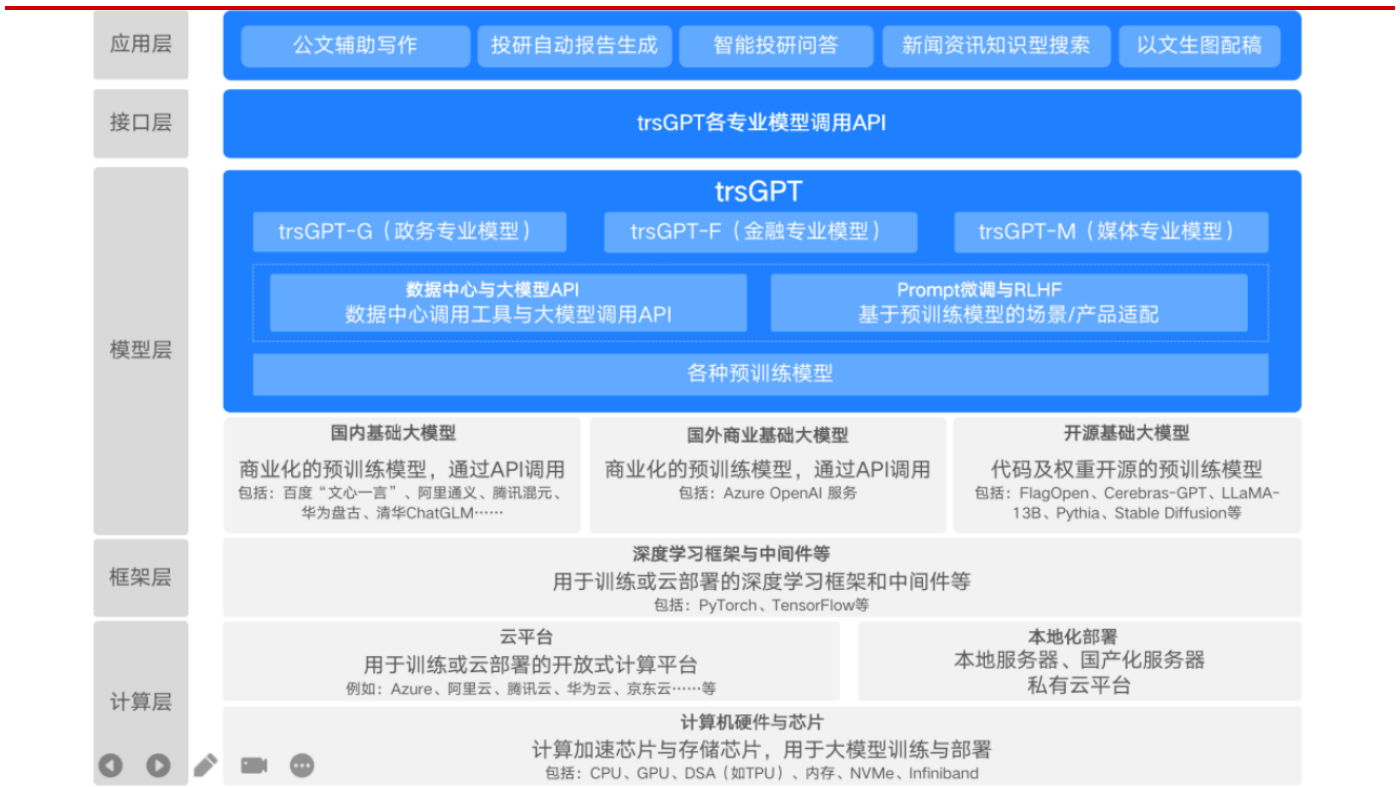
应用层

公文辅助写作
投研自动报告生成
智能投研问答
新闻资讯知识型搜索
以文生图配稿

接口层

trsGPT各专业模型调用API

模型层

trsGPT

trsGPT-G（政务专业模型）
trsGPT-F（金融专业模型）
trsGPT-M（媒体专业模型）

数据中心与大模型API
数据中心调用工具与大模型调用API

Prompt微调与RLHF
基于预训练模型的场景/产品适配

各种预训练模型

国内基础大模型
商业化的预训练模型，通过API调用
包括：百度“文心一言”、阿里通义、腾讯混元、华为盘古、清华ChatGLM……

国外商业基础大模型
商业化的预训练模型，通过API调用
包括：Azure OpenAI 服务

开源基础大模型
代码及权重开源的预训练模型
包括：FlagOpen、Cerebras-GPT、LLaMA-13B、Pythia、Stable Diffusion等

框架层

深度学习框架与中间件等
用于训练或云部署的深度学习框架和中间件等
包括：PyTorch、TensorFlow等

计算层

云平台
用于训练或云部署的开放式计算平台
例如：Azure、阿里云、腾讯云、华为云、京东云……等

本地化部署
本地服务器、国产化服务器
私有云平台

计算机硬件与芯片
计算加速芯片与存储芯片，用于大模型训练与部署
包括：CPU、GPU、DSA（如TPU）、内存、NVMe、Infiniband